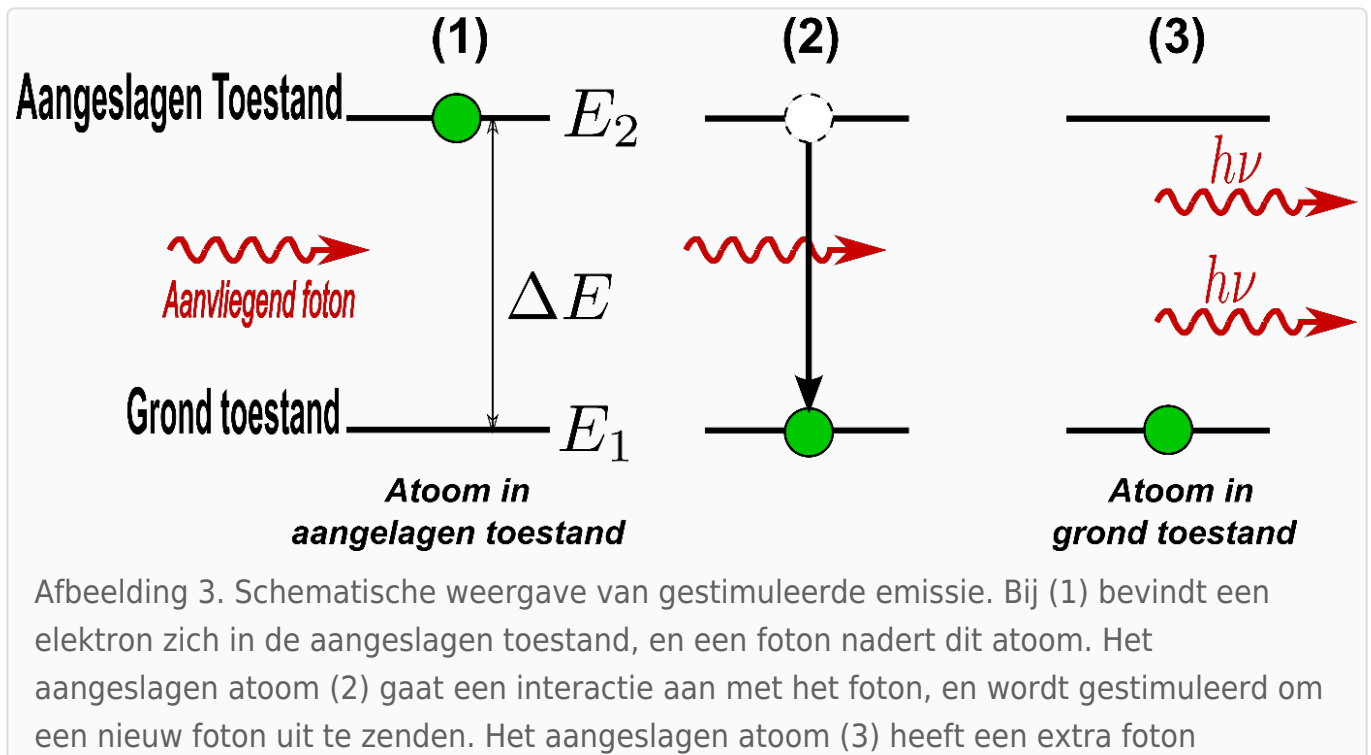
(1)

(2)

(3)

Aangeslagen Toestand

$E_2$

$h\nu$

Aanvliegend foton

$\Delta E$

$h\nu$

Grond toestand

$E_1$

Atoom in aangelagen toestand

Atoom in grond toestand

Afbeelding 3. Schematische weergave van gestimuleerde emissie. Bij (1) bevindt een elektron zich in de aangeslagen toestand, en een foton nadert dit atoom. Het aangeslagen atoom (2) gaat een interactie aan met het foton, en wordt gestimuleerd om een nieuw foton uit te zenden. Het aangeslagen atoom (3) heeft een extra foton